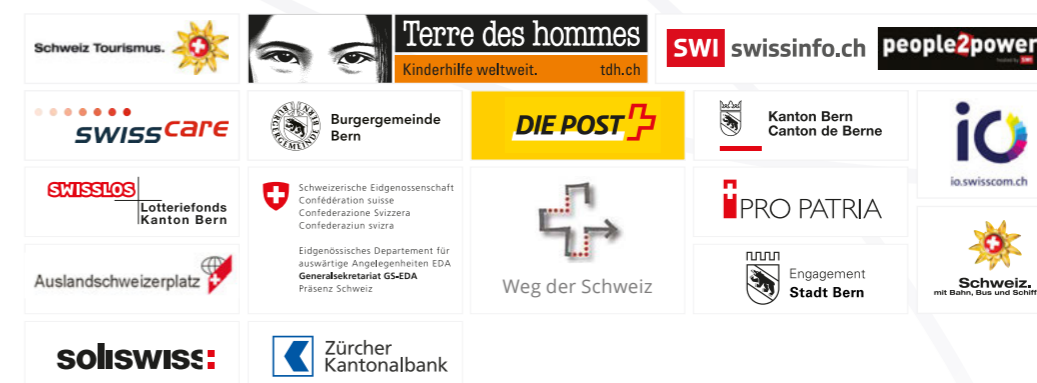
Schweiz Tourismus.

Terre des hommes
Kinderhilfe weltweit. tdh.ch

SWI swissinfo.ch

people2power

swisscare

Burgergemeinde Bern

DIE POST

Kanton Bern
Canton de Berne

iO
io.swisscom.ch

SWISSLOS
Lotteriefonds
Kanton Bern

Schweizerische Eidgenossenschaft
Confédération suisse
Confederazione Svizzera
Confederaziun svizra

Eidgenössisches Departement für auswärtige Angelegenheiten EDA
Generalsekretariat GS-EDA
Präsenz Schweiz

Weg der Schweiz

PRO PATRIA

Auslandschweizerplatz

Engagement
Stadt Bern

Schweiz.
mit Bahn, Bus und Schiff

soliswiss

Zürcher
Kantonalbank